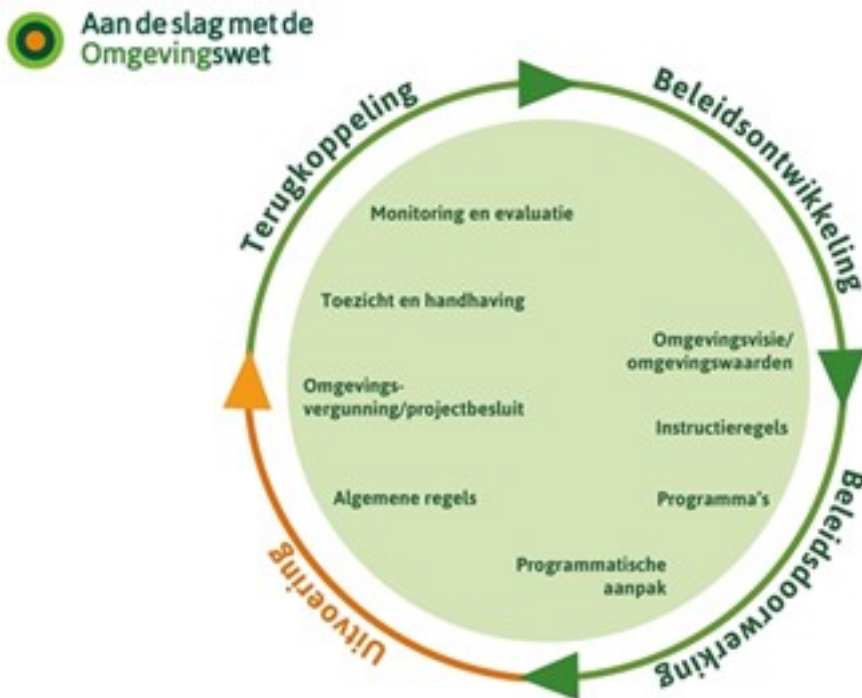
Aan de slag met de Omgevingswet

Beleidsontwikkeling

Beleidsdoorwerking

Uitvoering

Terugkoppeling

Monitoring en evaluatie

Toezicht en handhaving

Omgevingsvisie/ omgevingswaarden

Omgevings-vergunning/projectbesluit

Instructieregels

Algemene regels

Programma's

Programmatische aanpak